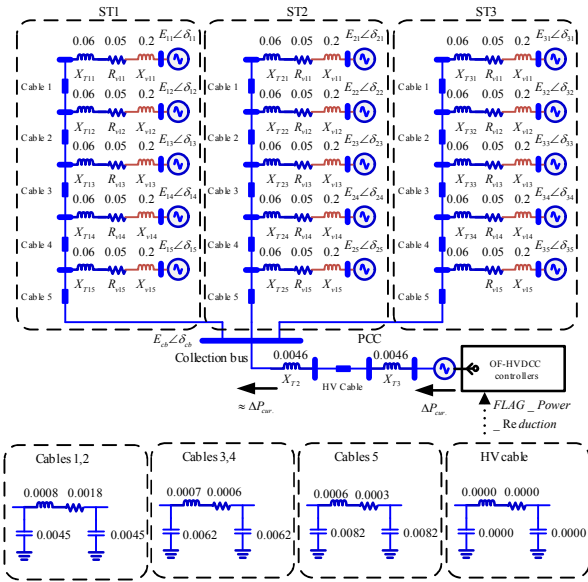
ST1

0.06 0.05 0.2 $E_{11}\angle\delta_{11}$
Cable 1
$X_{T11}$ $R_{v11}$ $X_{v11}$
0.06 0.05 0.2 $E_{12}\angle\delta_{12}$
Cable 2
$X_{T12}$ $R_{v12}$ $X_{v12}$
0.06 0.05 0.2 $E_{13}\angle\delta_{13}$
Cable 3
$X_{T13}$ $R_{v13}$ $X_{v13}$
0.06 0.05 0.2 $E_{14}\angle\delta_{14}$
Cable 4
$X_{T14}$ $R_{v14}$ $X_{v14}$
0.06 0.05 0.2 $E_{15}\angle\delta_{15}$
Cable 5
$X_{T15}$ $R_{v15}$ $X_{v15}$

ST2

0.06 0.05 0.2 $E_{21}\angle\delta_{21}$
Cable 1
$X_{T21}$ $R_{v11}$ $X_{v11}$
0.06 0.05 0.2 $E_{22}\angle\delta_{22}$
Cable 2
$X_{T22}$ $R_{v12}$ $X_{v12}$
0.06 0.05 0.2 $E_{23}\angle\delta_{23}$
Cable 3
$X_{T23}$ $R_{v13}$ $X_{v13}$
0.06 0.05 0.2 $E_{24}\angle\delta_{24}$
Cable 4
$X_{T24}$ $R_{v14}$ $X_{v14}$
0.06 0.05 0.2 $E_{25}\angle\delta_{25}$
Cable 5
$X_{T25}$ $R_{v15}$ $X_{v15}$

ST3

0.06 0.05 0.2 $E_{31}\angle\delta_{31}$
Cable 1
$X_{T31}$ $R_{v11}$ $X_{v11}$
0.06 0.05 0.2 $E_{32}\angle\delta_{32}$
Cable 2
$X_{T32}$ $R_{v12}$ $X_{v12}$
0.06 0.05 0.2 $E_{33}\angle\delta_{33}$
Cable 3
$X_{T33}$ $R_{v13}$ $X_{v13}$
0.06 0.05 0.2 $E_{34}\angle\delta_{34}$
Cable 4
$X_{T34}$ $R_{v14}$ $X_{v14}$
0.06 0.05 0.2 $E_{35}\angle\delta_{35}$
Cable 5
$R_{v15}$ $X_{v15}$

$E_{cb}\angle\delta_{cb}$
Collection bus
PCC
0.0046 0.0046
$X_{T2}$ HV Cable $X_{T3}$
OF-HVDCC controllers
$\approx \Delta P_{cur.}$
$\Delta P_{cur.}$
$FLAG\_Power$
$\_Reduction$

Cables 1,2
0.0008 0.0018
0.0045 0.0045

Cables 3,4
0.0007 0.0006
0.0062 0.0062

Cables 5
0.0006 0.0003
0.0082 0.0082

HV cable
0.0000 0.0000
0.0000 0.0000